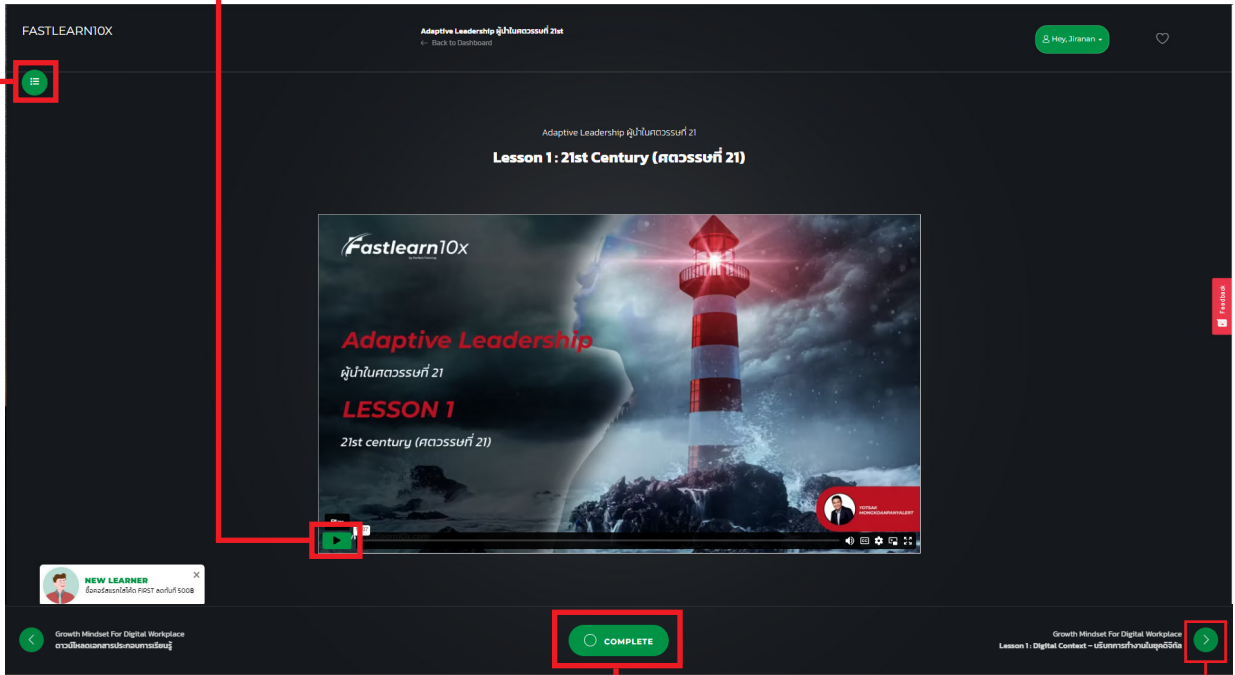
FASTLEARN10X

Adaptive Leadership ผู้นำในศตวรรษที่ 21
← Back to Dashboard

Hey, Jiranan

Adaptive Leadership ผู้นำในศตวรรษที่ 21

Lesson 1 : 21st Century (ศตวรรษที่ 21)

Fastlearn10x

Adaptive Leadership

ผู้นำในศตวรรษที่ 21

LESSON 1

21st century (ศตวรรษที่ 21)

YOTSAK MONGKOLRAMVALERT

Feedback

NEW LEARNER
ซื้อคอร์สแรกใส่โค้ด FIRST ลดทันที 500B

Growth Mindset For Digital Workplace
ดาวน์โหลดเอกสารประกอบการเรียนรู้

COMPLETE

Growth Mindset For Digital Workplace
Lesson 1 : Digital Context – บริบทการทำงานในยุคดิจิทัล